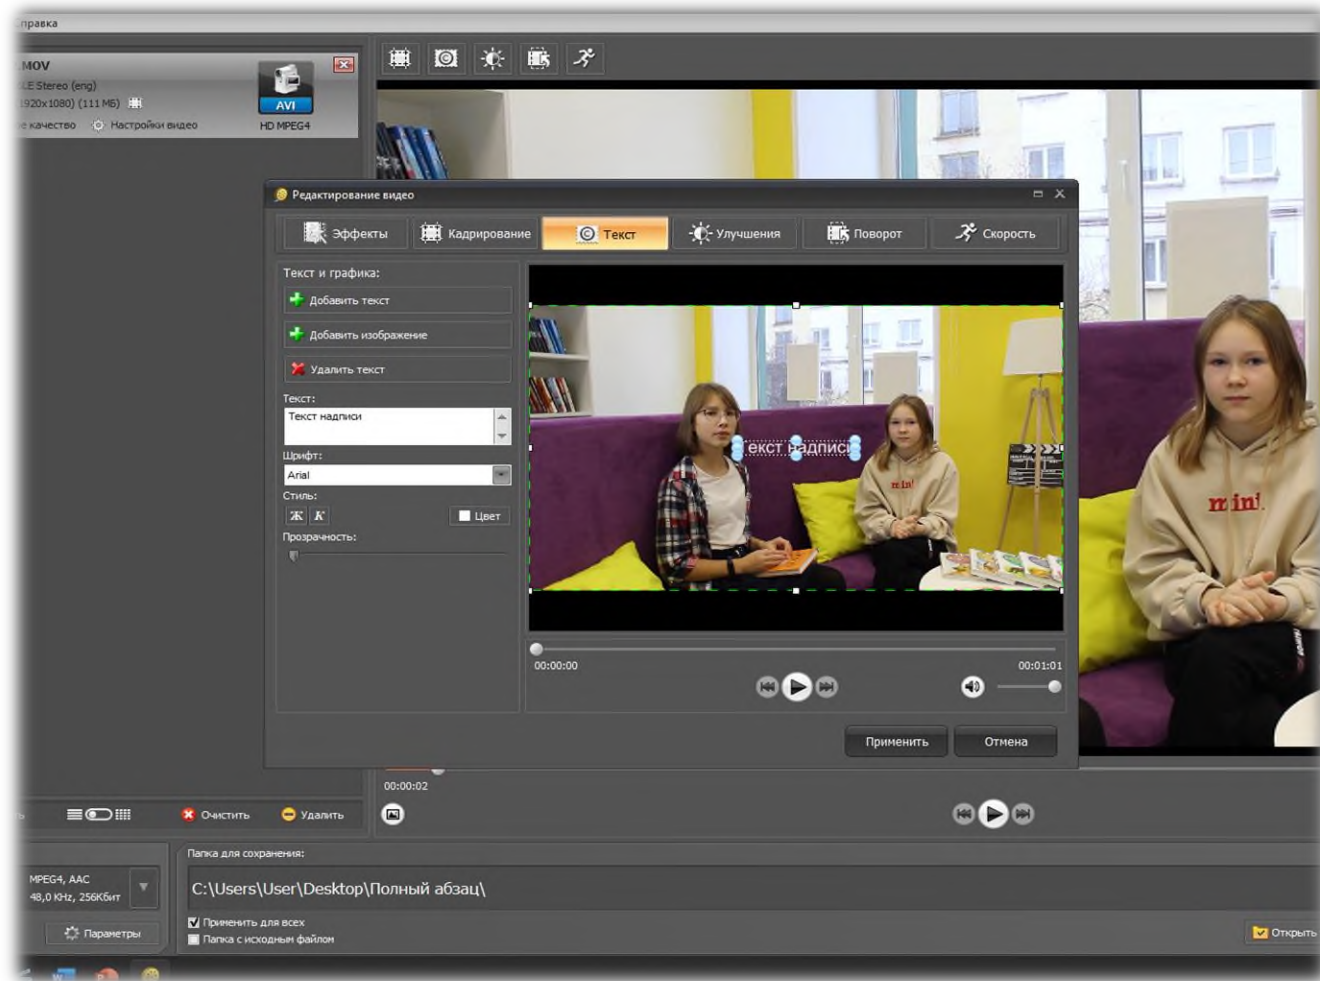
правка

MOV
E Stereo (eng)
1920x1080) (111 Мб)
качество Настройки видео

AVI
HD MPEG4

Редактирование видео

Эффекты
Кадрирование
Текст
Улучшения
Поворот
Скорость

Текст и графика:
Добавить текст
Добавить изображение
Удалить текст
Текст:
Текст надписи
Шрифт:
Arial
Стиль:
Ж К
Цвет
Прозрачность:

екст надписи

mini

00:00:00
00:01:01

Применить
Отмена

00:00:02

Очистить
Удалить

MPEG4, AAC
48,0 KHz, 256Кбит
Параметры

Папка для сохранения:
C:\Users\User\Desktop\Полный абзац\
Применить для всех
Папка с исходным файлом
Открыть